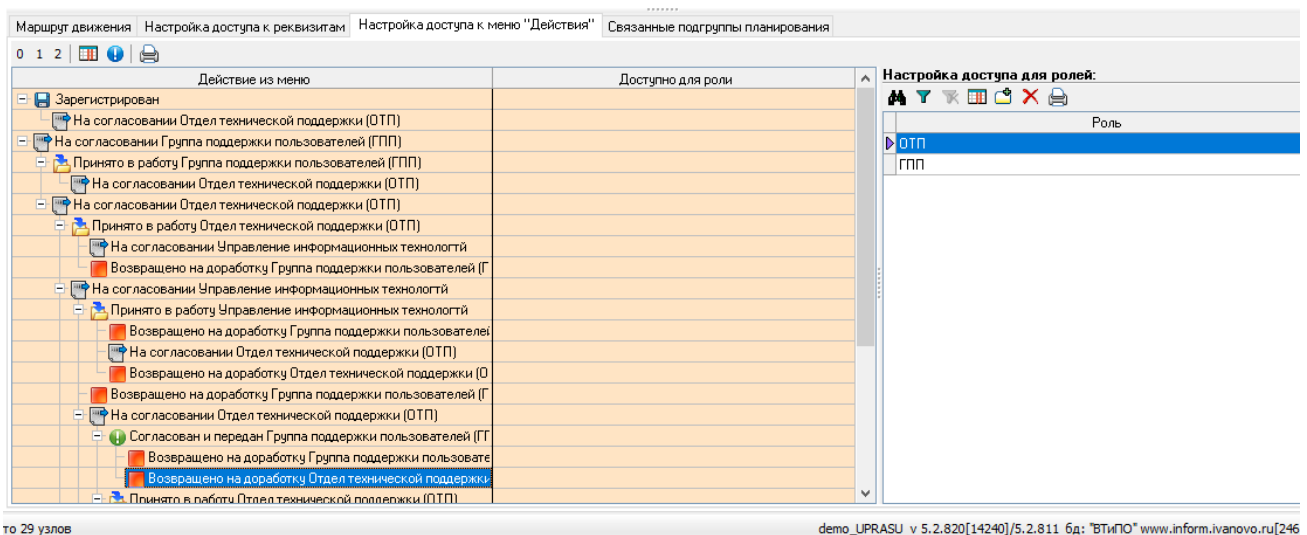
Маршрут движения | Настройка доступа к реквизитам | Настройка доступа к меню "Действия" | Связанные подгруппы планирования

0 1 2

| Действие из меню | Доступно для роли |
|---|---|
| Зарегистрирован | |
| На согласовании Отдел технической поддержки (ОТП) | |
| На согласовании Группа поддержки пользователей (ГПП) | |
| Принято в работу Группа поддержки пользователей (ГПП) | |
| На согласовании Отдел технической поддержки (ОТП) | |
| На согласовании Отдел технической поддержки (ОТП) | |
| Принято в работу Отдел технической поддержки (ОТП) | |
| На согласовании Управление информационных технологтй | |
| Возвращено на доработку Группа поддержки пользователей (Г | |
| На согласовании Управление информационных технологтй | |
| Принято в работу Управление информационных технологтй | |
| Возвращено на доработку Группа поддержки пользователей | |
| На согласовании Отдел технической поддержки (ОТП) | |
| Возвращено на доработку Отдел технической поддержки (О | |
| Возвращено на доработку Группа поддержки пользователей (Г | |
| На согласовании Отдел технической поддержки (ОТП) | |
| Согласован и передан Группа поддержки пользователей (ГГ | |
| Возвращено на доработку Группа поддержки пользовате | |
| Возвращено на доработку Отдел технической поддержки | |
| Принято в работу Отдел технической поддержки (ОТП) | |

Настройка доступа для ролей:

| Роль |
|---|
| ОТП |
| ГПП |

то 29 узлов

demo_UPRASU v 5.2.820[14240]/5.2.811 бд: "ВТиПО" www.inform.ivanovo.ru[246